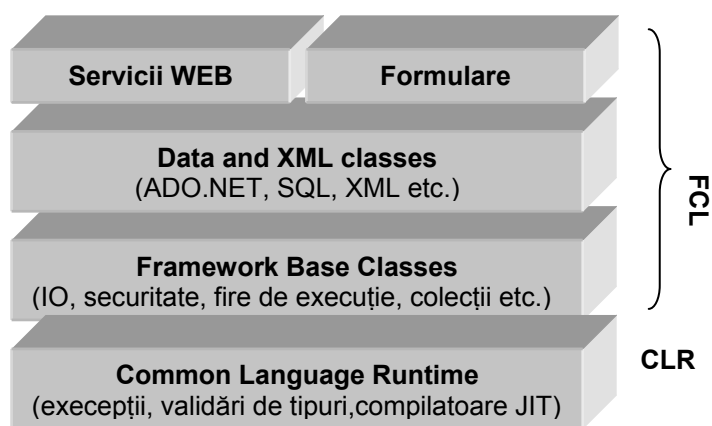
Servicii WEB

Formulare

Data and XML classes
(ADO.NET, SQL, XML etc.)

Framework Base Classes
(IO, securitate, fire de execuție, colecții etc.)

Common Language Runtime
(excepții, validări de tipuri,compilatoare JIT)

FCL

CLR